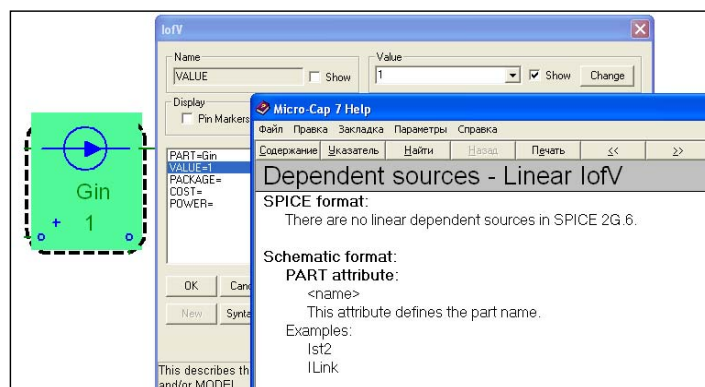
IofV

Name
VALUE
Show

Value
1
Show
Change

Display
Pin Markers

PART=Gin
VALUE=1
PACKAGE=
COST=
POWER=

OK
Canc
New
Synta

This describes th and/or MODEL

Gin
+ 1

Micro-Cap 7 Help
Файл Правка Закладка Параметры Справка
Содержание Указатель Найти Назад Печать << >>

Dependent sources - Linear IofV

SPICE format:
There are no linear dependent sources in SPICE 2G.6.

Schematic format:
PART attribute:
<name>
This attribute defines the part name.
Examples:
Ist2
ILink